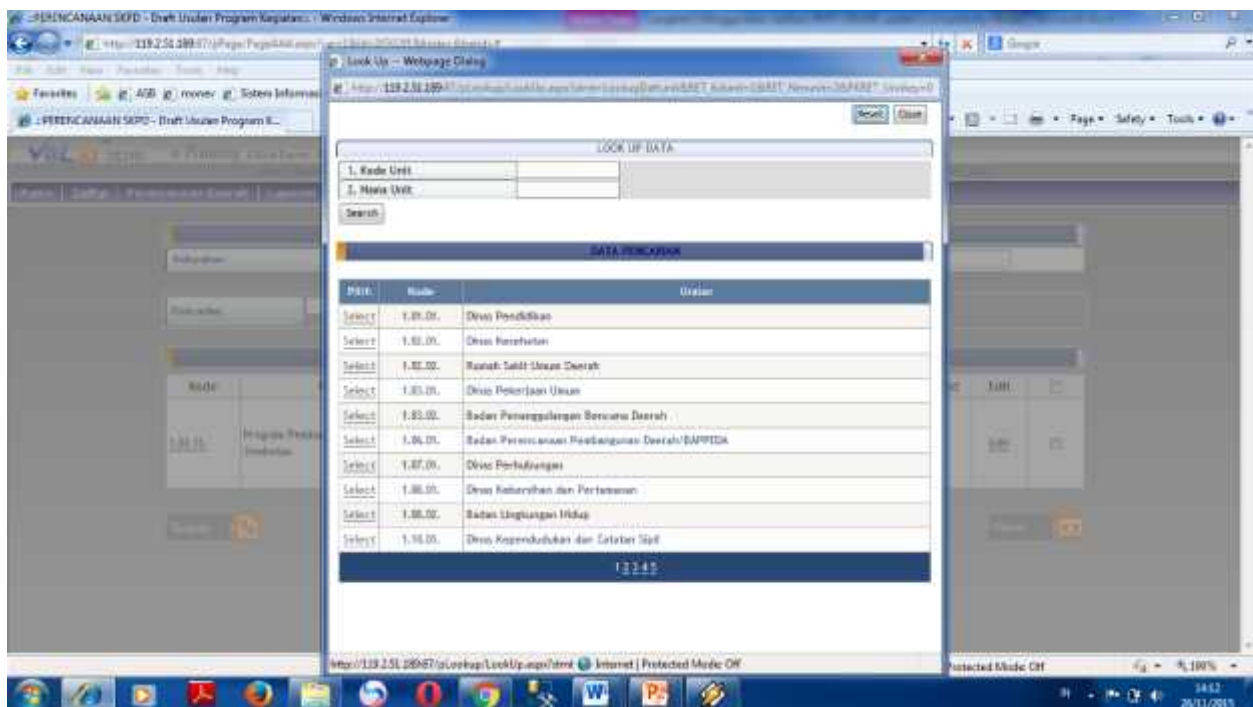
:: PERENCANAAN SKPD - Draft Usulan Program Kegiatan :: - Windows Internet Explorer

Look Up -- Webpage Dialog

http://119.2.51.189/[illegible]

Favorites | ASB | monev | Sistem Informasi

:: PERENCANAAN SKPD - Draft Usulan Program K...

Page ▾ Safety ▾ Tools ▾

Reset | Close

LOOK UP DATA

| 1. Kode Unit | |
|---|---|
| 2. Nama Unit | |

Search

DATA PENCARIAN

| Pilih | Kode | Uraian |
|---|---|---|
| Select | 1.01.01. | Dinas Pendidikan |
| Select | 1.02.01. | Dinas Kesehatan |
| Select | 1.02.02. | Rumah Sakit Umum Daerah |
| Select | 1.03.01. | Dinas Pekerjaan Umum |
| Select | 1.03.02. | Badan Penanggulangan Bencana Daerah |
| Select | 1.06.01. | Badan Perencanaan Pembangunan Daerah/BAPPEDA |
| Select | 1.07.01. | Dinas Perhubungan |
| Select | 1.08.01. | Dinas Kebersihan dan Pertamanan |
| Select | 1.08.02. | Badan Lingkungan Hidup |
| Select | 1.10.01. | Dinas Kependudukan dan Catatan Sipil |

1 2 3 4 5

Kode | Edit
1.01.01. | Program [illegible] | Edit

http://119.2.51.189/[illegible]/Lookup/LookUp.aspx?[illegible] Internet | Protected Mode: Off

Protected Mode: Off | 100%

14:12
26/11/2015